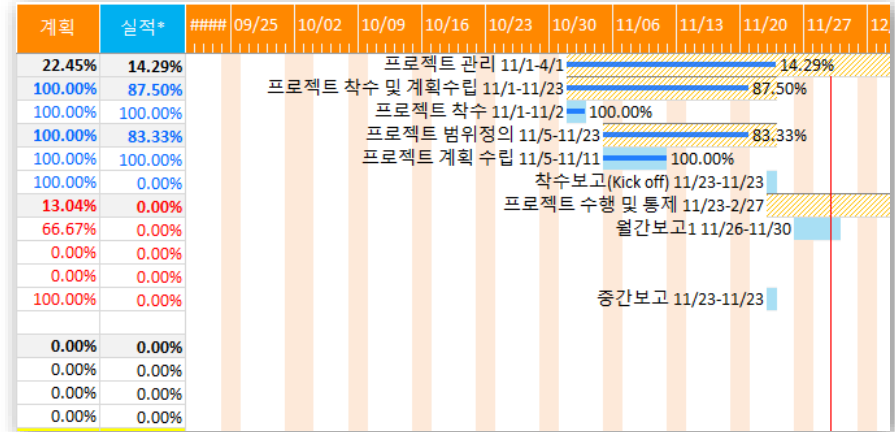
| 계획 | 실적* | #### | 09/25 | 10/02 | 10/09 | 10/16 | 10/23 | 10/30 | 11/06 | 11/13 | 11/20 | 11/27 | 12 |
|---|---|---|---|---|---|---|---|---|---|---|---|---|---|
| 22.45% | 14.29% | 프로젝트 관리 11/1-4/1 14.29% | | | | | | | | | | | |
| 100.00% | 87.50% | 프로젝트 착수 및 계획수립 11/1-11/23 87.50% | | | | | | | | | | | |
| 100.00% | 100.00% | 프로젝트 착수 11/1-11/2 100.00% | | | | | | | | | | | |
| 100.00% | 83.33% | 프로젝트 범위정의 11/5-11/23 83.33% | | | | | | | | | | | |
| 100.00% | 100.00% | 프로젝트 계획 수립 11/5-11/11 100.00% | | | | | | | | | | | |
| 100.00% | 0.00% | 착수보고(Kick off) 11/23-11/23 | | | | | | | | | | | |
| 13.04% | 0.00% | 프로젝트 수행 및 통제 11/23-2/27 | | | | | | | | | | | |
| 66.67% | 0.00% | 월간보고1 11/26-11/30 | | | | | | | | | | | |
| 0.00% | 0.00% | | | | | | | | | | | | |
| 0.00% | 0.00% | | | | | | | | | | | | |
| 100.00% | 0.00% | 중간보고 11/23-11/23 | | | | | | | | | | | |
| | | | | | | | | | | | | | |
| 0.00% | 0.00% | | | | | | | | | | | | |
| 0.00% | 0.00% | | | | | | | | | | | | |
| 0.00% | 0.00% | | | | | | | | | | | | |
| 0.00% | 0.00% | | | | | | | | | | | | |